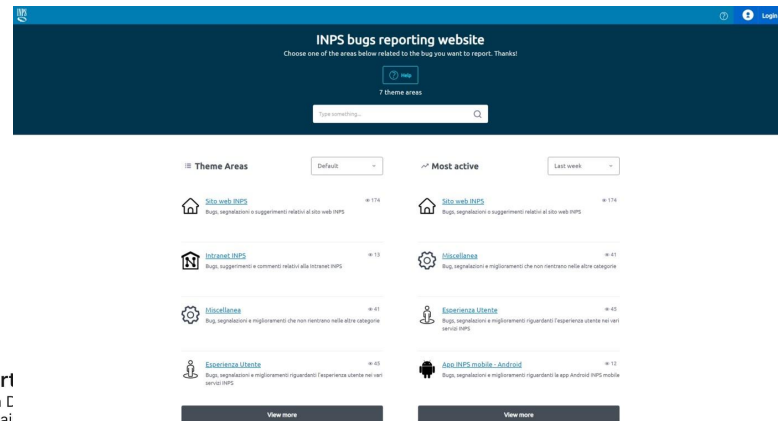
Login

INPS bugs reporting website

Choose one of the areas below related to the bug you want to report. Thanks!

Help

7 theme areas

Type something...

Theme Areas

Default

Sito web INPS
174
Bugs, segnalazioni o suggerimenti relativi al sito web INPS

Intranet INPS
13
Bugs, suggerimenti e commenti relativi alla Intranet INPS

Miscellanea
41
Bug, segnalazioni e miglioramenti che non rientrano nelle altre categorie

Esperienza Utente
45
Bugs, segnalazioni e miglioramenti riguardanti l'esperienza utente nei vari servizi INPS

View more

Most active

Last week

Sito web INPS
174
Bugs, segnalazioni o suggerimenti relativi al sito web INPS

Miscellanea
41
Bug, segnalazioni e miglioramenti che non rientrano nelle altre categorie

Esperienza Utente
45
Bugs, segnalazioni e miglioramenti riguardanti l'esperienza utente nei vari servizi INPS

App INPS mobile - Android
12
Bugs, segnalazioni e miglioramenti riguardanti la app Android INPS mobile

View more

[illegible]